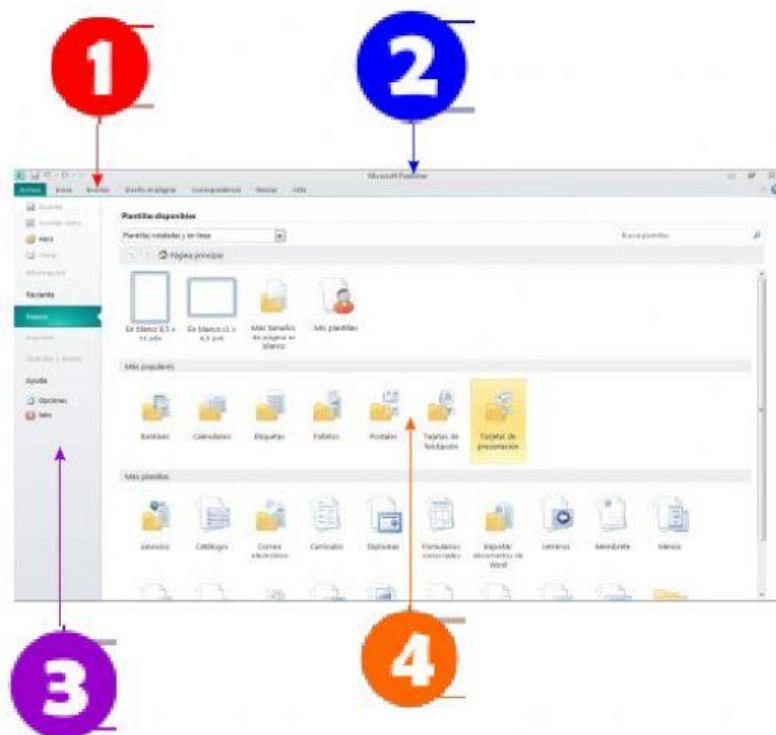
1

2

Archivo Inicio Insertar Diseño de página Correspondencia Revisar Vista

Microsoft Publisher

Guardar
Guardar como
Abrir
Cerrar
Información
Reciente
Nuevo
Imprimir
Guardar y enviar
Ayuda
Opciones
Salir

Plantillas disponibles

Plantillas instaladas y en línea

Buscar plantillas

Página principal

En blanco 8,5 x 11 pulg
En blanco 11 x 8,5 pulg
Más tamaños de página en blanco
Mis plantillas

Más populares

Rótulos
Calendarios
Etiquetas
Folletos
Postales
Tarjetas de felicitación
Tarjetas de presentación

Más plantillas

Anuncios
Catálogos
Correos electrónicos
Currículos
Diplomas
Formularios comerciales
Importar documentos de Word
Letreros
Membrete
Menús

3

4